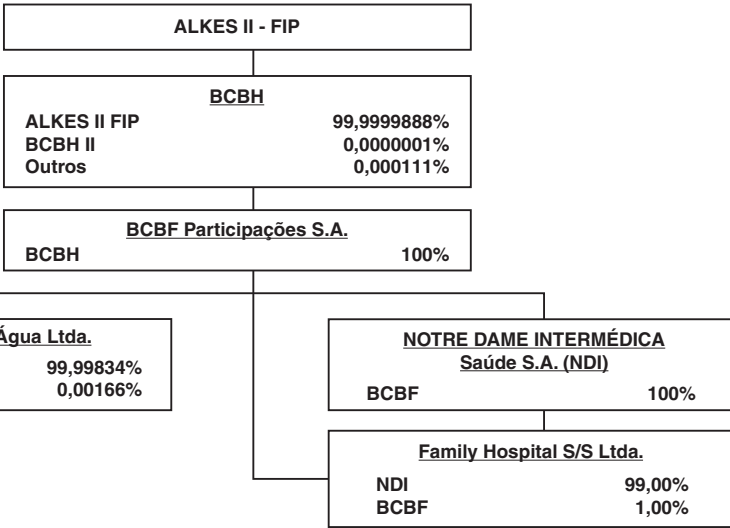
ALKES II - FIP

BCBH

| | |
|---|---|
| ALKES II FIP | 99,9999888% |
| BCBH II | 0,0000001% |
| Outros | 0,000111% |

BCBF Participações S.A.

| | |
|---|---|
| BCBH | 100% |

Água Ltda.

99,99834%
0,00166%

NOTRE DAME INTERMÉDICA
Saúde S.A. (NDI)

| | |
|---|---|
| BCBF | 100% |

Family Hospital S/S Ltda.

| | |
|---|---|
| NDI | 99,00% |
| BCBF | 1,00% |